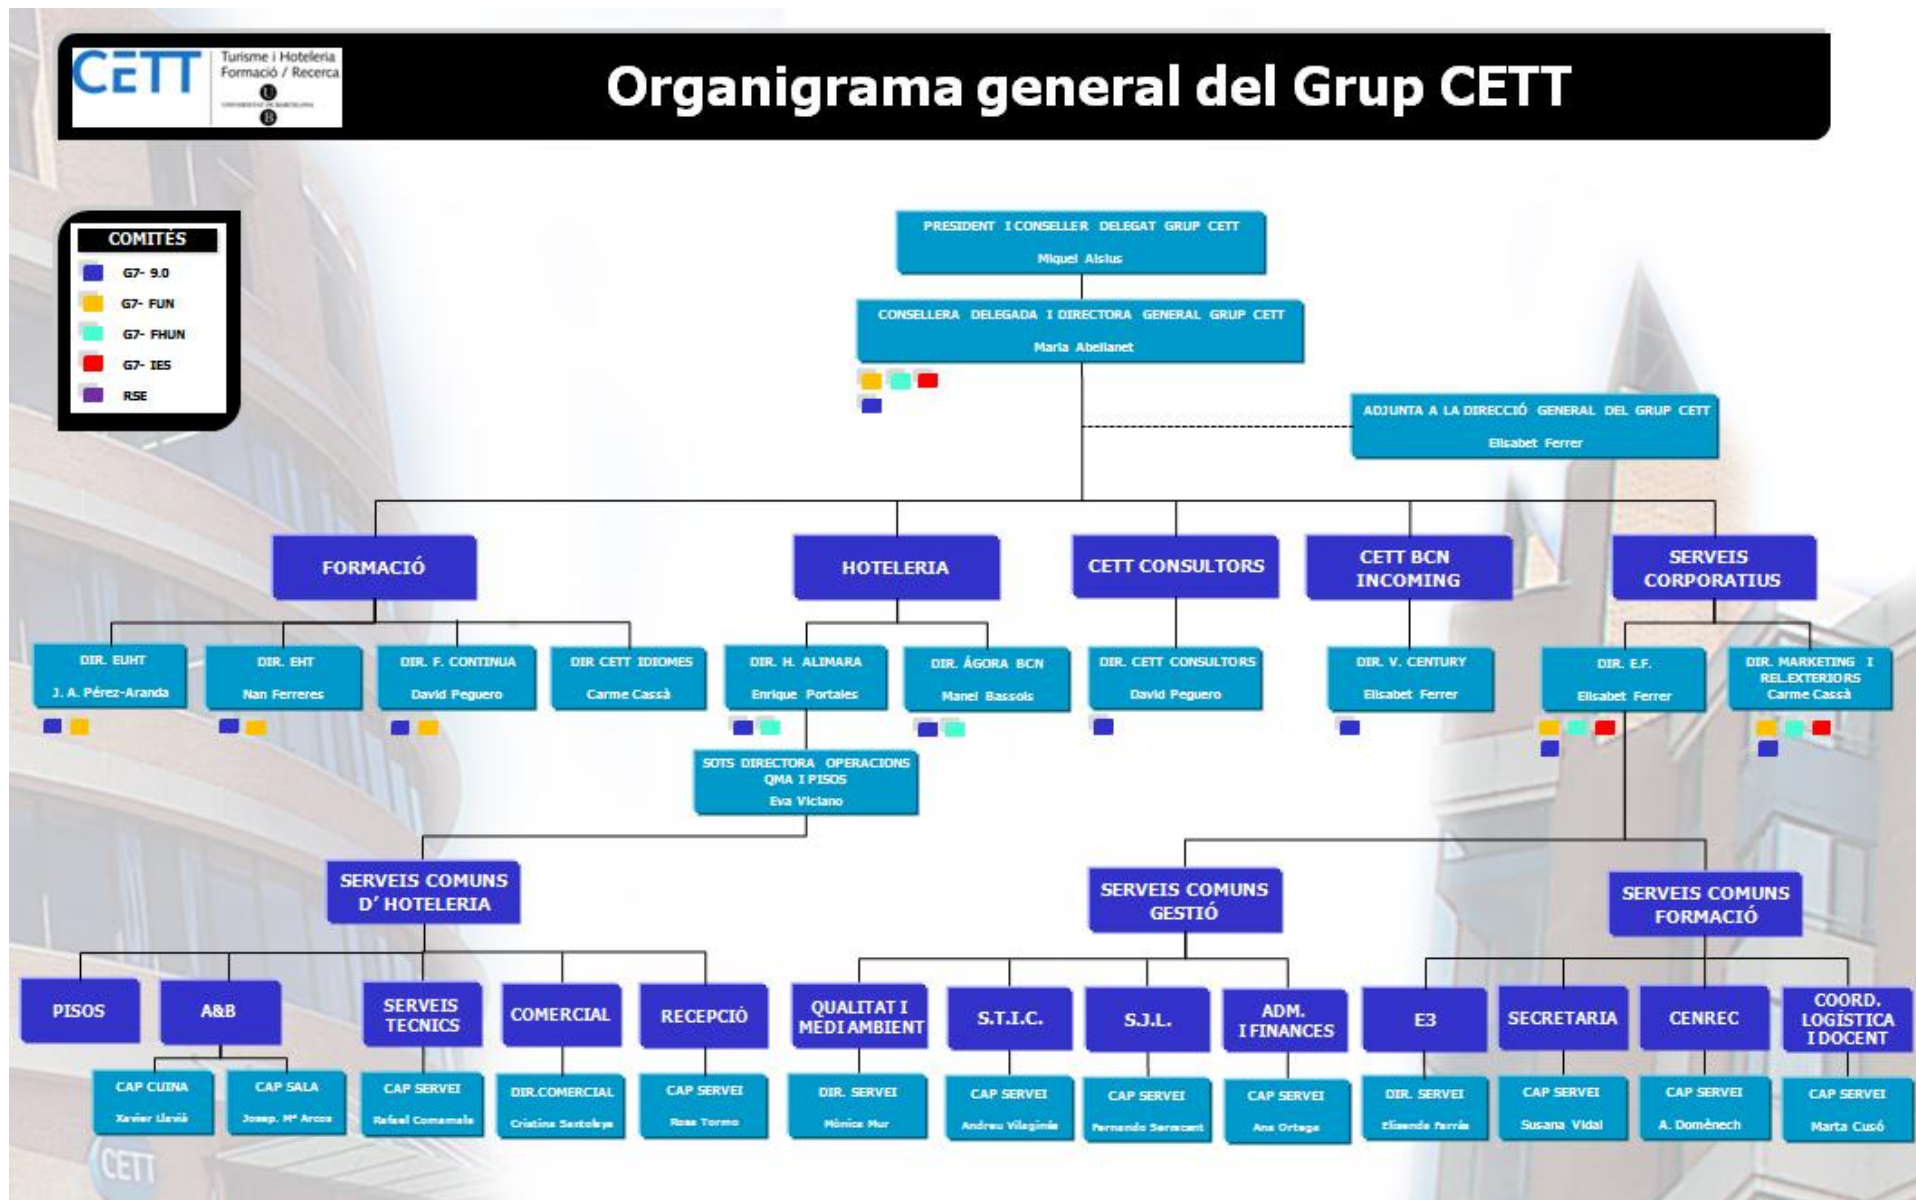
CETT Turisme i Hoteleria Formació / Recerca

Organigrama general del Grup CETT

COMITÈS
G7- 9.0
G7- FUN
G7- FHUN
G7- IES
RSE

PRESIDENT I CONSELLER DELEGAT GRUP CETT
Miquel Alsius

CONSELLERA DELEGADA I DIRECTORA GENERAL GRUP CETT
Maria Abellanet

ADJUNTA A LA DIRECCIÓ GENERAL DEL GRUP CETT
Elisabet Ferrer

FORMACIÓ

HOTELERIA

CETT CONSULTORS

CETT BCN INCOMING

SERVEIS CORPORATIUS

DIR. EUHT
J. A. Pérez-Aranda

DIR. EHT
Nan Ferreres

DIR. F. CONTINUA
David Peguero

DIR CETT IDIOMES
Carme Cassà

DIR. H. ALIMARA
Enrique Portales

DIR. ÁGORA BCN
Manel Bassols

DIR. CETT CONSULTORS
David Peguero

DIR. V. CENTURY
Elisabet Ferrer

DIR. E.F.
Elisabet Ferrer

DIR. MARKETING I REL.EXTERIORS
Carme Cassà

SOTS DIRECTORA OPERACIONS QMA I PISOS
Eva Viciano

SERVEIS COMUNS D' HOTELERIA

SERVEIS COMUNS GESTIÓ

SERVEIS COMUNS FORMACIÓ

PISOS

A&B

SERVEIS TECNICS

COMERCIAL

RECEPCIÓ

QUALITAT I MEDI AMBIENT

S.T.I.C.

S.J.L.

ADM. I FINANCES

E3

SECRETARIA

CENREC

COORD. LOGÍSTICA I DOCENT

CAP CUINA
Xavier Llavià

CAP SALA
Josep. Mª Arcos

CAP SERVEI
Rafael Comamala

DIR.COMERCIAL
Cristina Sextoleys

CAP SERVEI
Rosa Tormo

DIR. SERVEI
Mònica Mur

CAP SERVEI
Andreu Vilaginés

CAP SERVEI
Fernando Serracant

CAP SERVEI
Ana Ortega

DIR. SERVEI
Elisenda Ferràs

CAP SERVEI
Susana Vidal

CAP SERVEI
A. Domènech

CAP SERVEI
Marta Cusó

CETT